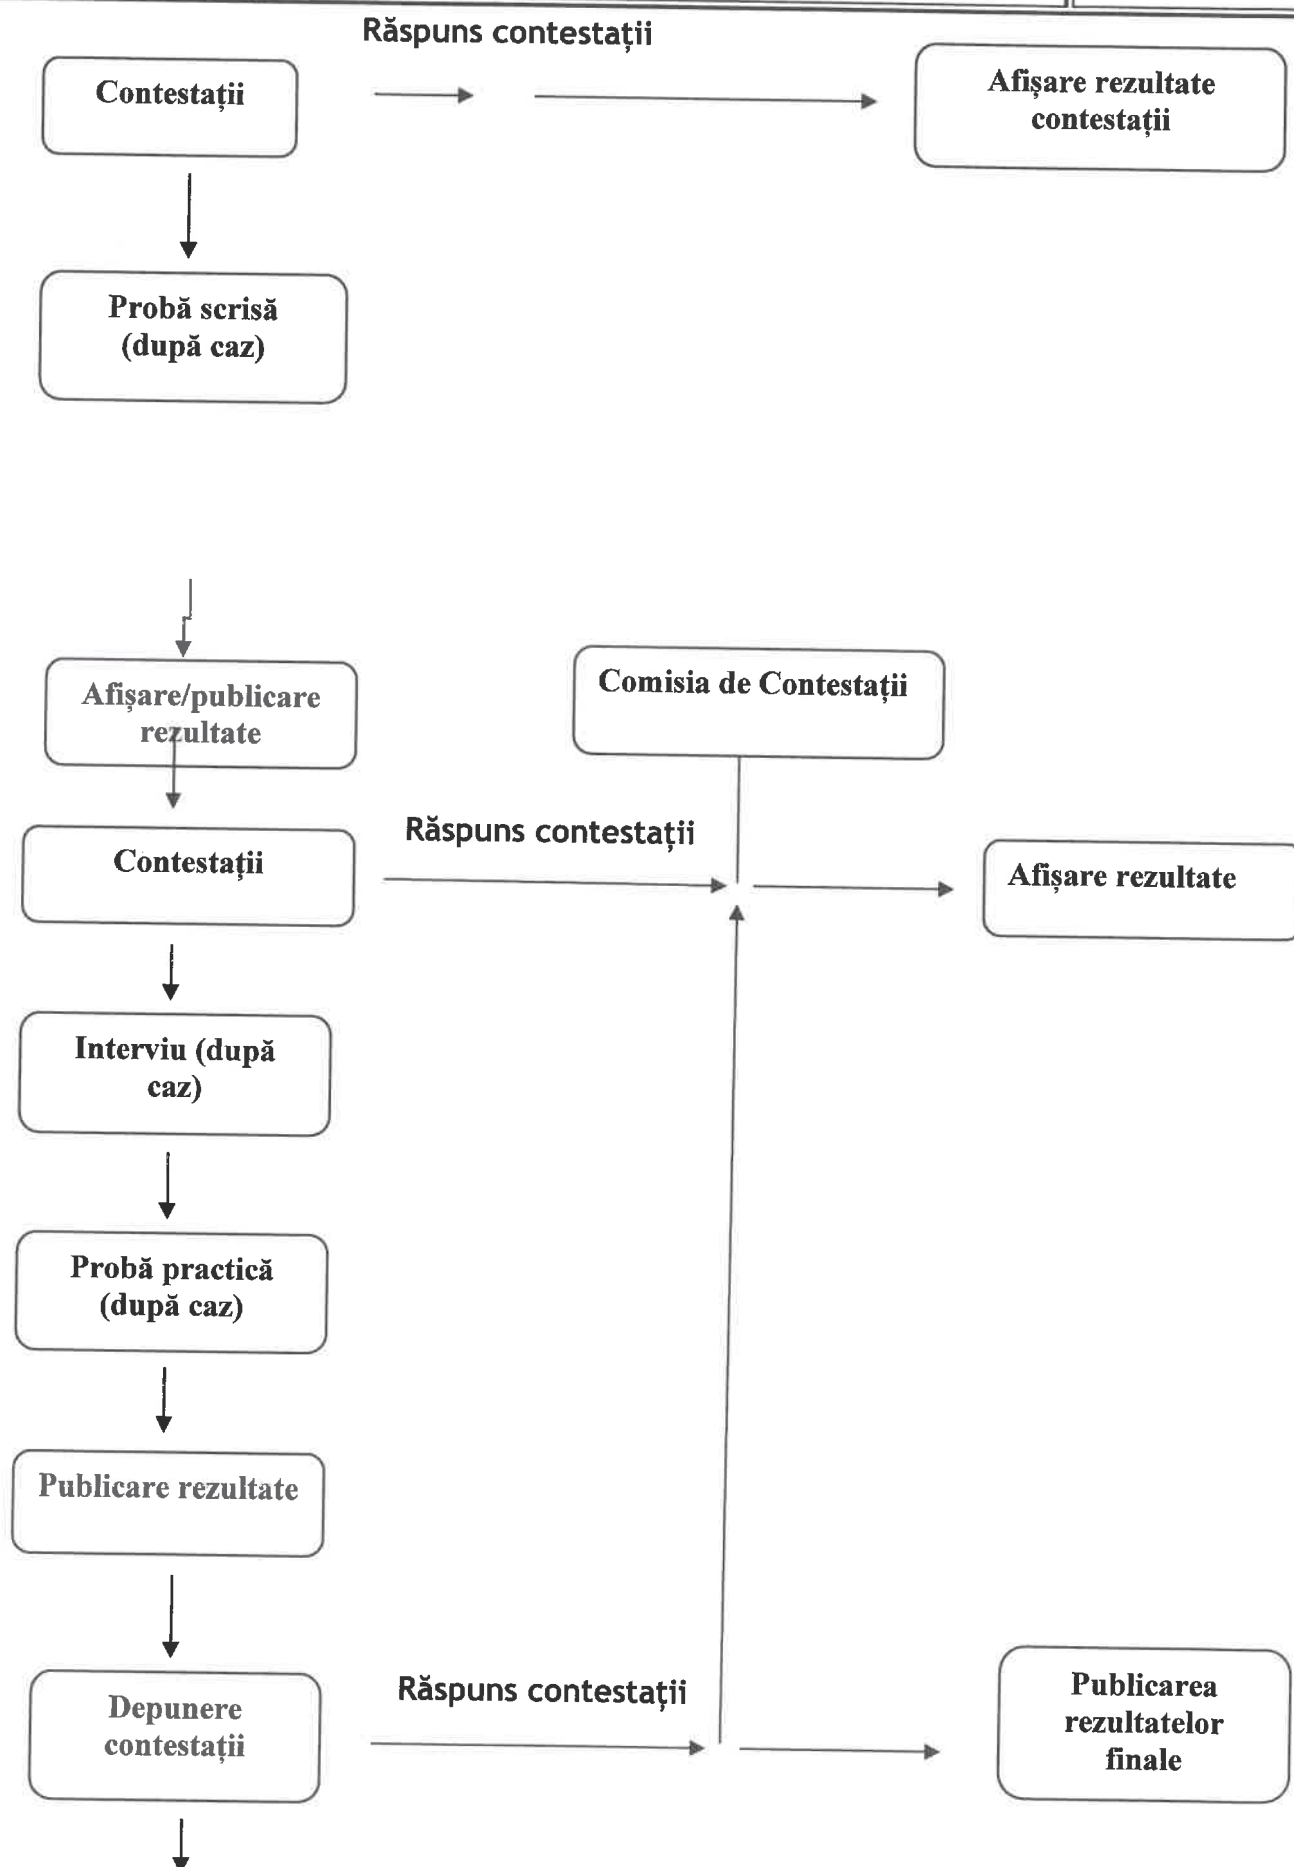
Răspuns contestații

Contestații

Afișare rezultate contestații

Probă scrisă (după caz)

Afișare/publicare rezultate

Comisia de Contestații

Contestații

Răspuns contestații

Afișare rezultate

Interviu (după caz)

Probă practică (după caz)

Publicare rezultate

Depunere contestații

Răspuns contestații

Publicarea rezultatelor finale